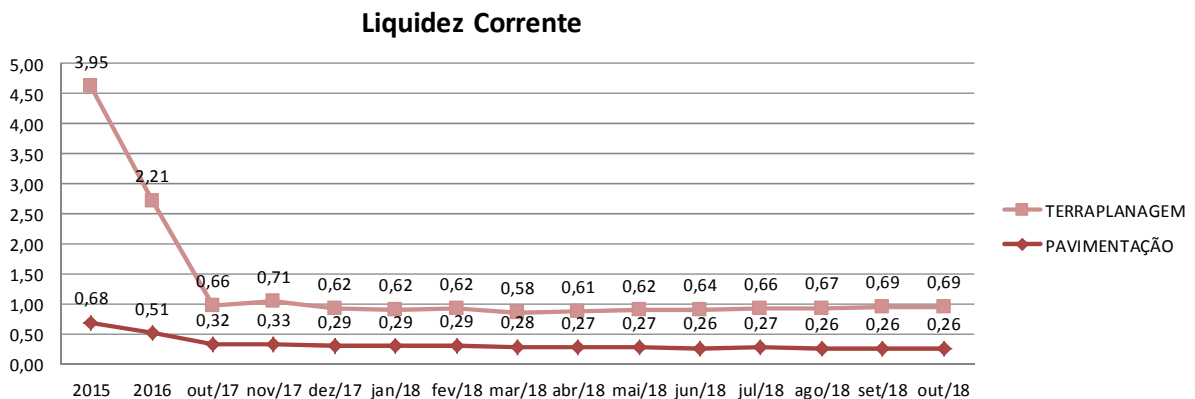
Liquidez Corrente

5,00
4,50
4,00
3,50
3,00
2,50
2,00
1,50
1,00
0,50
0,00

3,95
2,21
0,66
0,71
0,62
0,62
0,62
0,58
0,61
0,62
0,64
0,66
0,67
0,69
0,69

0,68
0,51
0,32
0,33
0,29
0,29
0,29
0,28
0,27
0,27
0,26
0,27
0,26
0,26
0,26

2015 2016 out/17 nov/17 dez/17 jan/18 fev/18 mar/18 abr/18 mai/18 jun/18 jul/18 ago/18 set/18 out/18

TERRAPLANAGEM
PAVIMENTAÇÃO